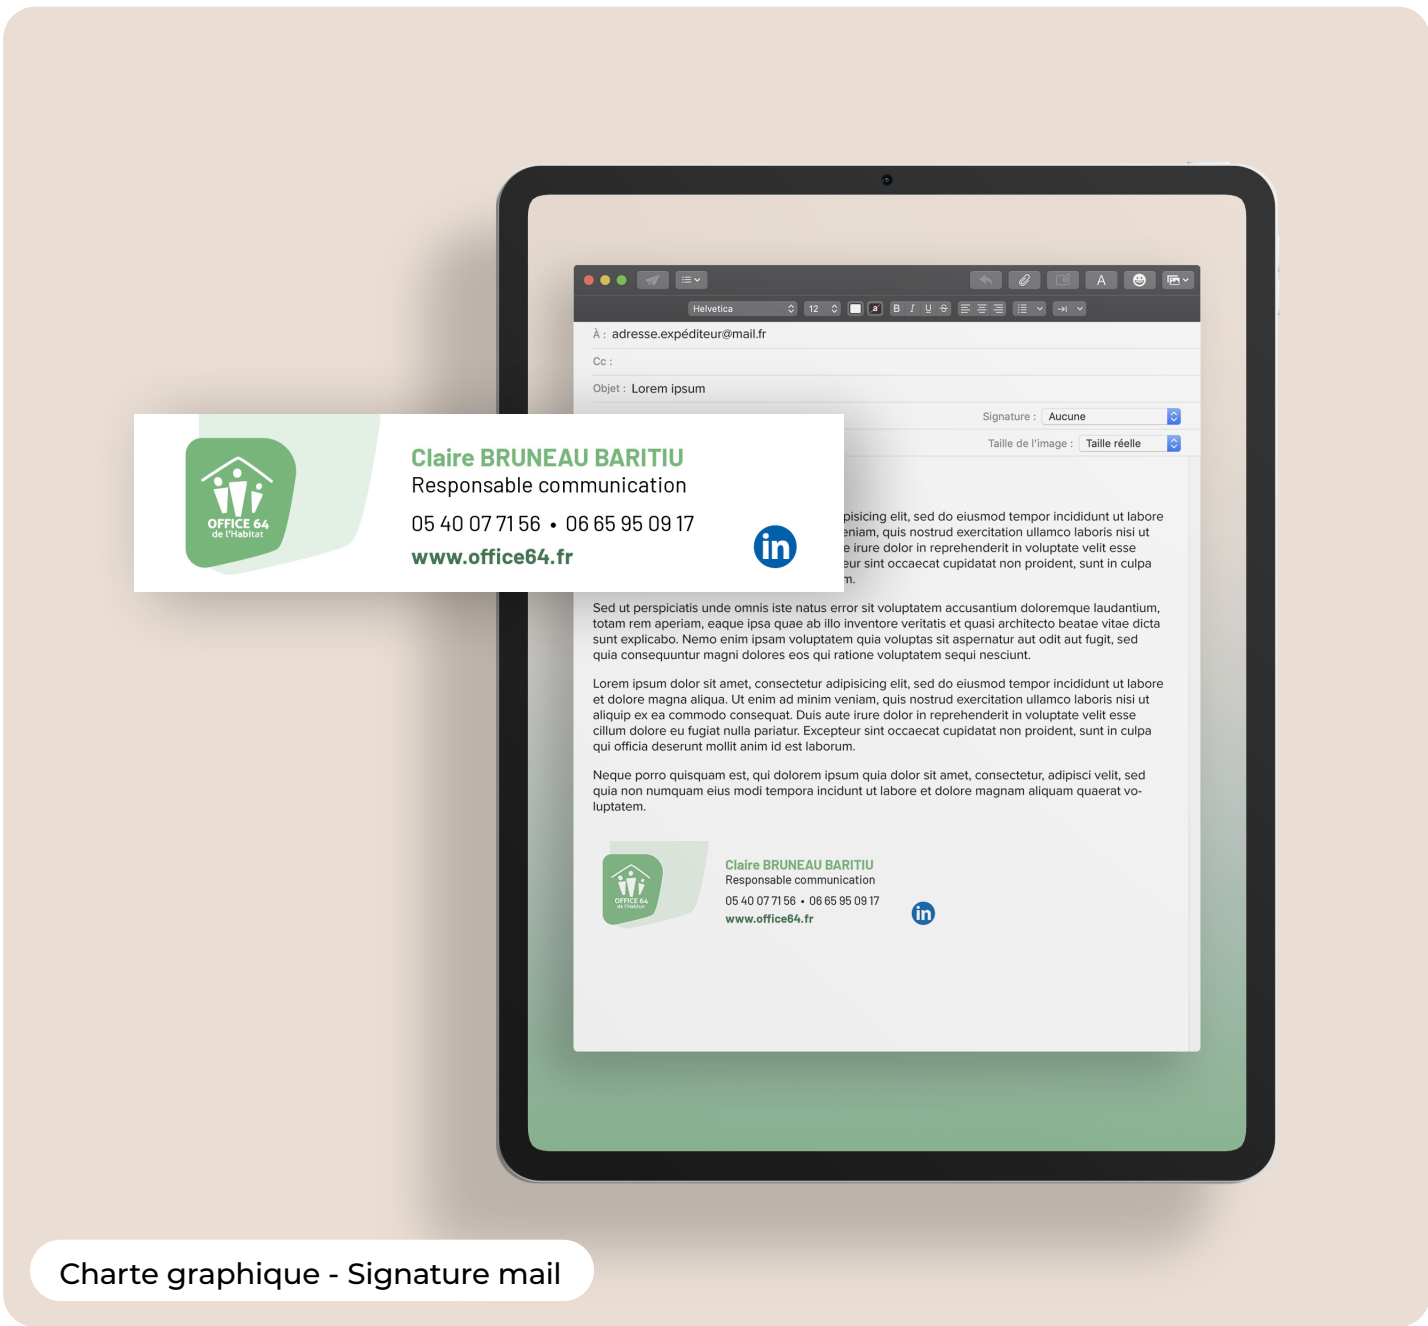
OFFICE 64
de l'Habitat

Claire BRUNEAU BARITIU
Responsable communication
05 40 07 71 56 • 06 65 95 09 17
www.office64.fr

in

Helvetica 12 B I U

À : adresse.expéditeur@mail.fr

Cc :

Objet : Lorem ipsum

Signature : Aucune

Taille de l'image : Taille réelle

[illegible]pisicing elit, sed do eiusmod tempor incididunt ut labore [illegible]eniam, quis nostrud exercitation ullamco laboris nisi ut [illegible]e irure dolor in reprehenderit in voluptate velit esse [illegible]eur sint occaecat cupidatat non proident, sunt in culpa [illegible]m.

Sed ut perspiciatis unde omnis iste natus error sit voluptatem accusantium doloremque laudantium, totam rem aperiam, eaque ipsa quae ab illo inventore veritatis et quasi architecto beatae vitae dicta sunt explicabo. Nemo enim ipsam voluptatem quia voluptas sit aspernatur aut odit aut fugit, sed quia consequuntur magni dolores eos qui ratione voluptatem sequi nesciunt.

Lorem ipsum dolor sit amet, consectetur adipisicing elit, sed do eiusmod tempor incididunt ut labore et dolore magna aliqua. Ut enim ad minim veniam, quis nostrud exercitation ullamco laboris nisi ut aliquip ex ea commodo consequat. Duis aute irure dolor in reprehenderit in voluptate velit esse cillum dolore eu fugiat nulla pariatur. Excepteur sint occaecat cupidatat non proident, sunt in culpa qui officia deserunt mollit anim id est laborum.

Neque porro quisquam est, qui dolorem ipsum quia dolor sit amet, consectetur, adipisci velit, sed quia non numquam eius modi tempora incidunt ut labore et dolore magnam aliquam quaerat voluptatem.

OFFICE 64
de l'Habitat

Claire BRUNEAU BARITIU
Responsable communication
05 40 07 71 56 • 06 65 95 09 17
www.office64.fr

in

Charte graphique - Signature mail